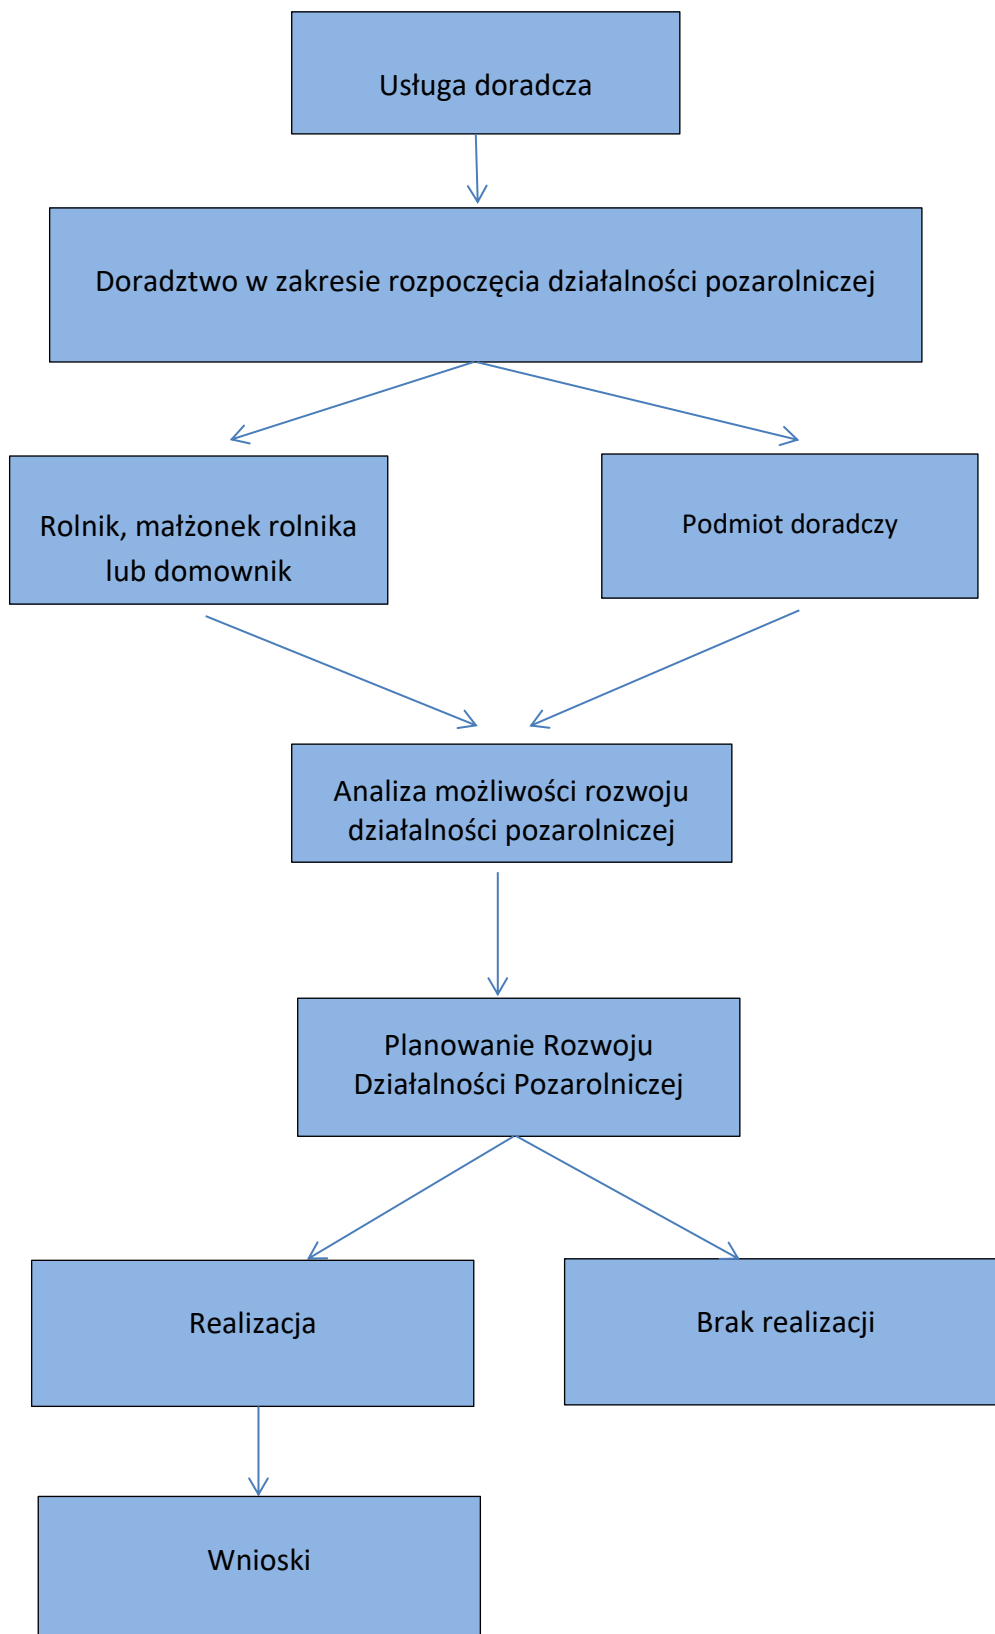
Usługa doradcza

Doradztwo w zakresie rozpoczęcia działalności pozarolniczej

Rolnik, małżonek rolnika lub domownik

Podmiot doradczy

Analiza możliwości rozwoju działalności pozarolniczej

Planowanie Rozwoju Działalności Pozarolniczej

Realizacja

Brak realizacji

Wnioski